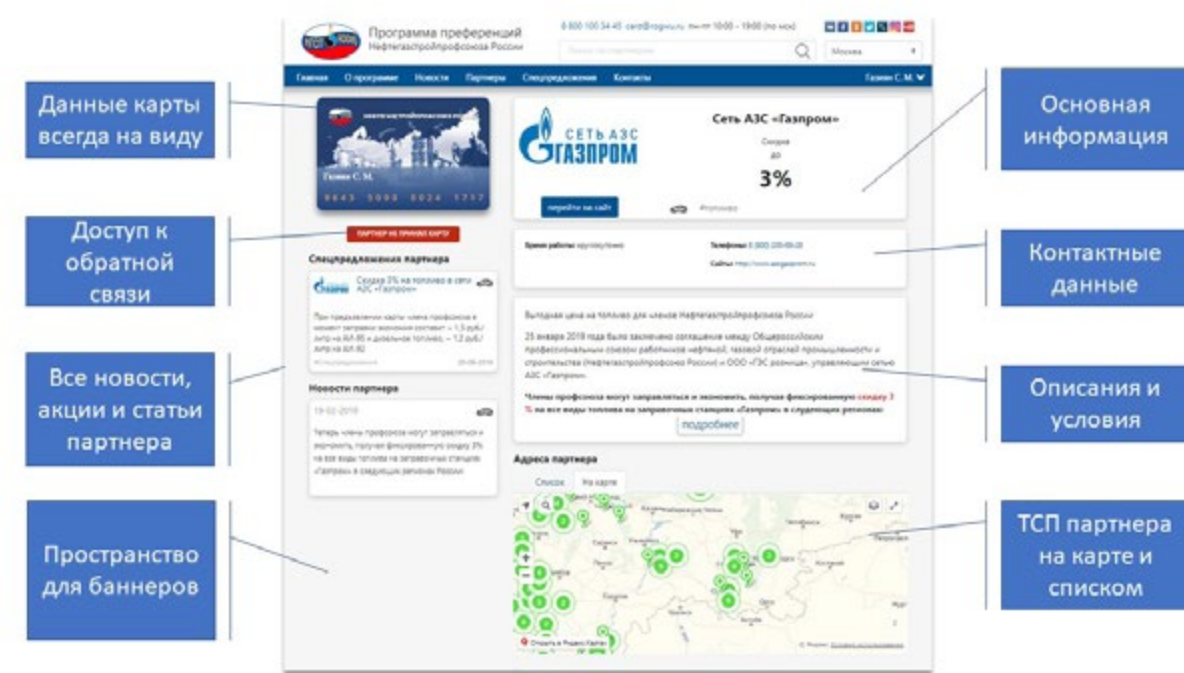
Программа преференций
Нефтегазстройпрофсоюза России

8 800 100 34 45 card@ngsprof.ru пн-пт 10:00 – 19:00 (по мск)

Москва

Главная О программе Новости Партнеры Спецпредложения Контакты Газиев С. М.

Данные карты всегда на виду

Газиев С. М.
9643 5098 0024 1717

Доступ к обратной связи

ПАРТНЕР НЕ ПРИНЯЛ КАРТУ

Спецпредложения партнера

Скидка 3% на топливо в сети АЗС «Газпром»

При предъявлении карты «члена профсоюза» в момент заправки экономия составит: – 1,5 руб./литр на АИ-95 и дизельное топливо, – 1,2 руб./литр на АИ-92

Все новости, акции и статьи партнера

Новости партнера

19.02.2019

Теперь «члены профсоюза» могут заправляться и экономить, получая фиксированную скидку 3% на все виды топлива на заправочных станциях «Газпром» в следующих регионах России

Пространство для баннеров

СЕТЬ АЗС ГАЗПРОМ

Сеть АЗС «Газпром»

Скидка до

3%

перейти на сайт

Основная информация

Время работы: круглосуточно

Телефоны: 8 (800) 200-00-00

Сайты: http://www.azsgazprom.ru

Контактные данные

Выгодная цена на топливо для «членов Нефтегазстройпрофсоюза России»

25 января 2019 года было заключено соглашение между Общероссийским профессиональным союзом работников нефтяной, газовой отраслей промышленности и строительства (Нефтегазстройпрофсоюз России) и ООО «ГЭС розница», управляющим сетью АЗС «Газпром».

Члены профсоюза могут заправляться и экономить, получая фиксированную скидку 3 % на все виды топлива на заправочных станциях «Газпром» в следующих регионах:

подробнее

Описания и условия

Адреса партнера

Список На карте

Открыть в Яндекс.Картах

ТСП партнера на карте и списком